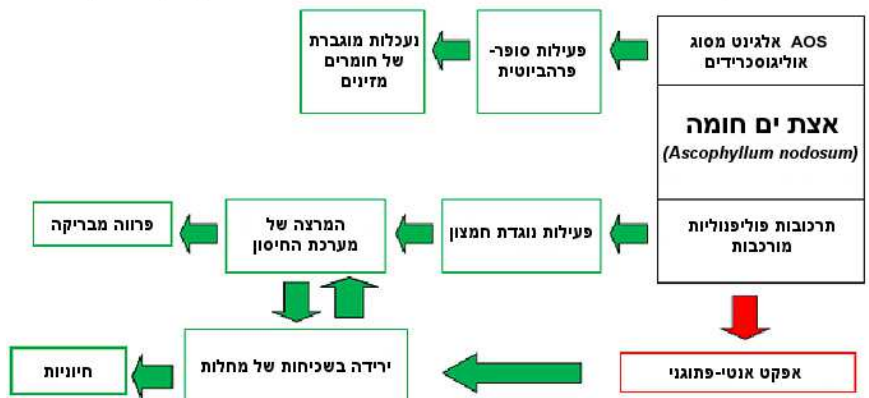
AOS אלגינט מסוג אוליגוסכרידים

פעילות סופר-פרהביוטית

נעכלות מוגברת של חומרים מזינים

אצת ים חומה
(Ascophyllum nodosum)

תרכובות פוליפנוליות מורכבות

פעילות נוגדת חמצון

המרצה של מערכת החיסון

פרווה מבריקה

אפקט אנטי-פתוגני

ירידה בשכיחות של מחלות

חיוניות